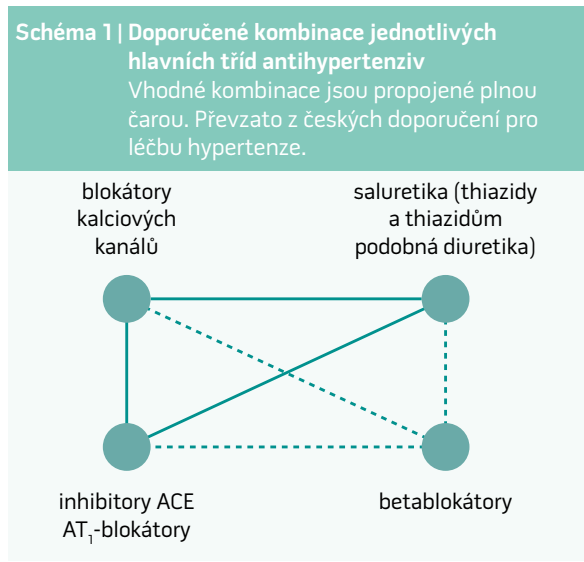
Schéma 1 | Doporučené kombinace jednotlivých hlavních tříd antihypertenziv
Vhodné kombinace jsou propojené plnou čarou. Převzato z českých doporučení pro léčbu hypertenze.

blokátory kalciových kanálů

saluretika (thiazidy a thiazidům podobná diuretika)

inhibitory ACE
$AT_1$-blokátory

betablokátory